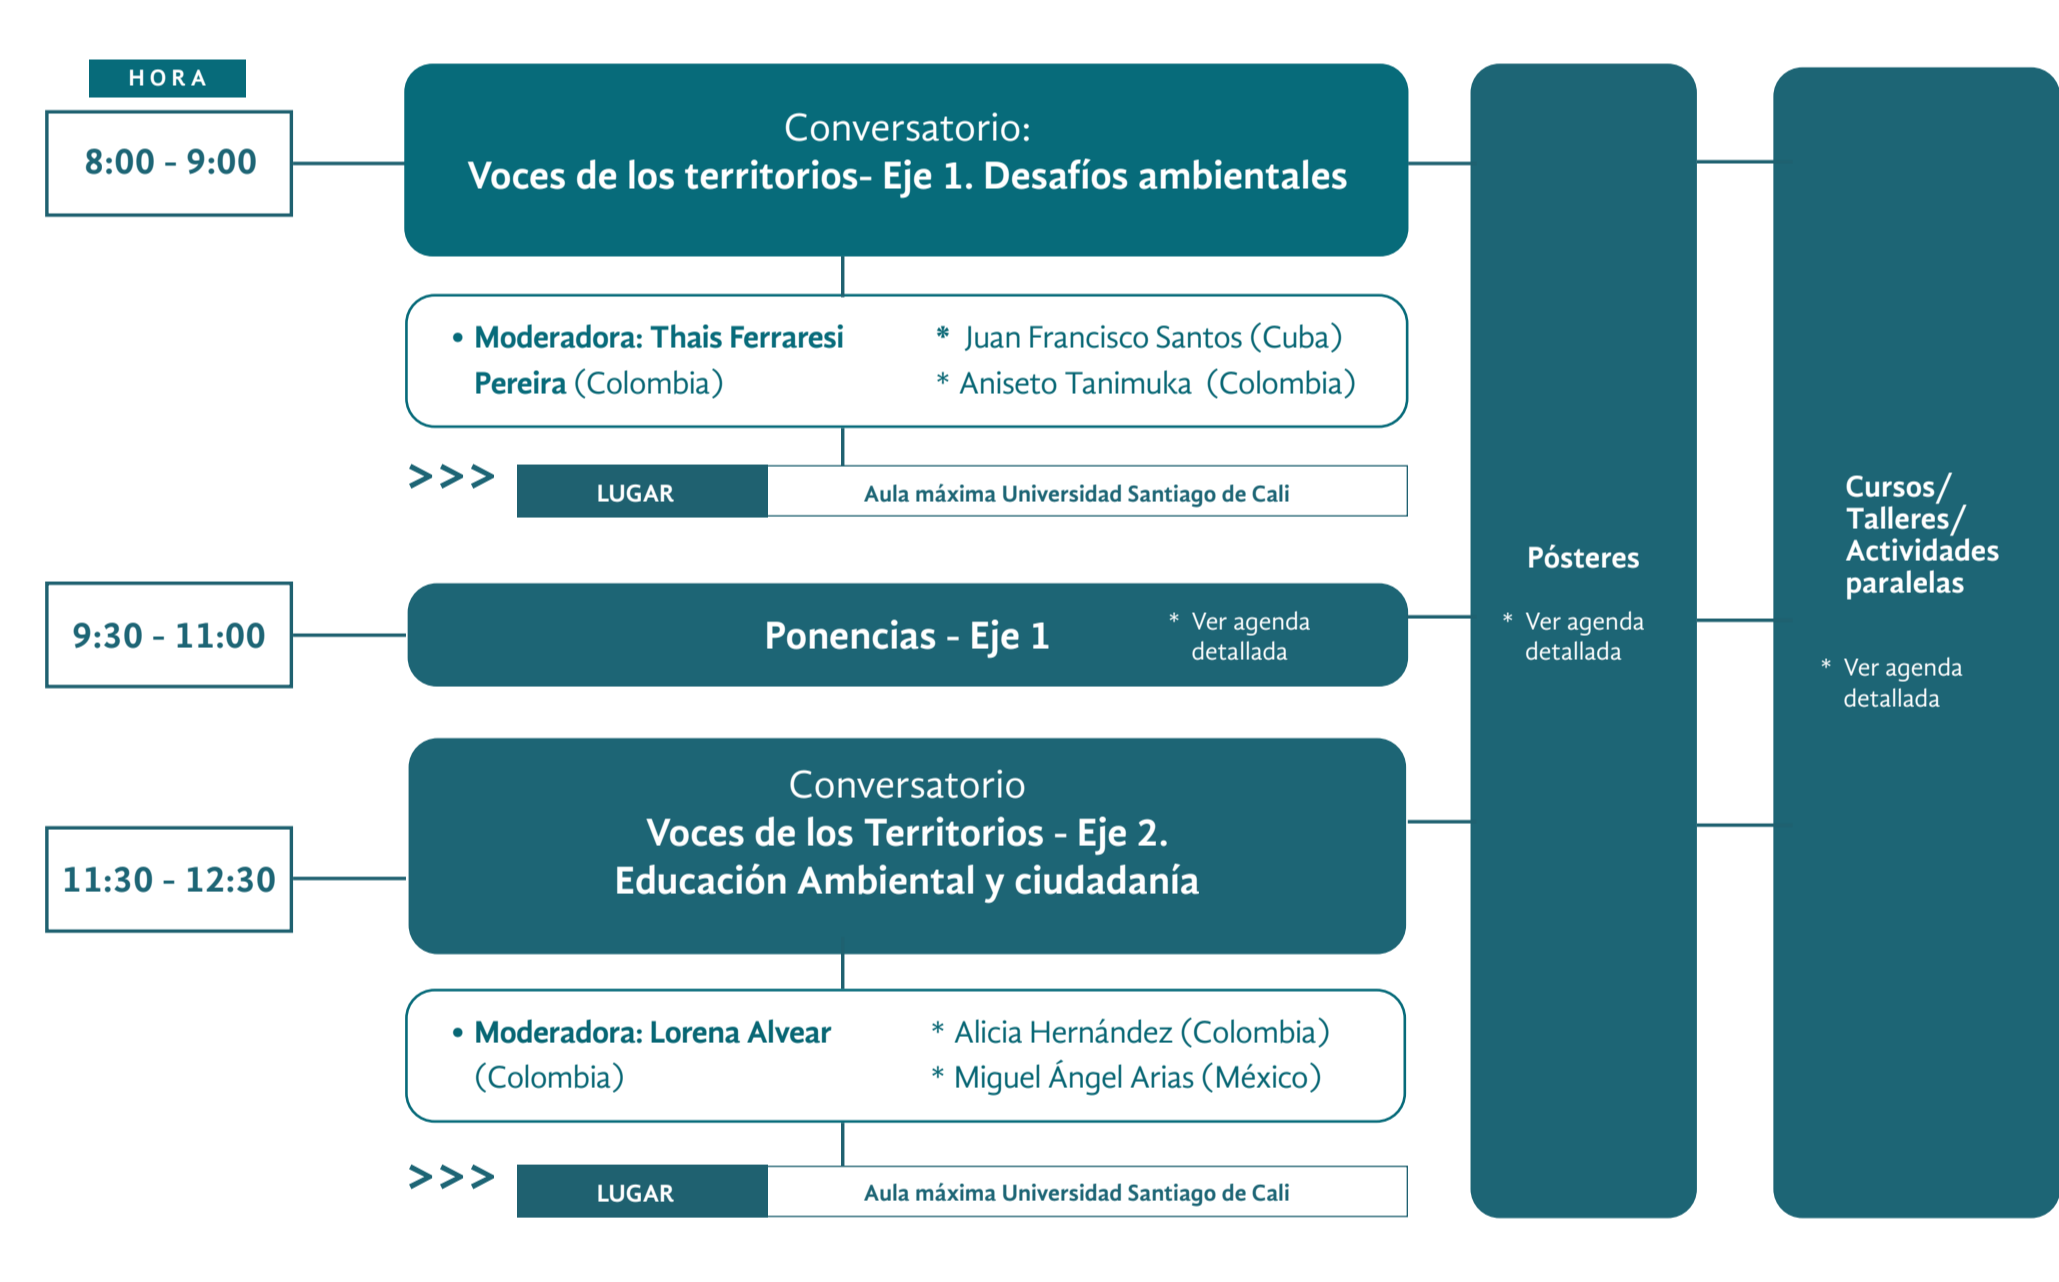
HORA

8:00 - 9:00

Conversatorio:
Voces de los territorios- Eje 1. Desafíos ambientales

• Moderadora: Thais Ferraresi Pereira (Colombia)

* Juan Francisco Santos (Cuba)
* Aniseto Tanimuka (Colombia)

>>> LUGAR Aula máxima Universidad Santiago de Cali

9:30 - 11:00

Ponencias - Eje 1

* Ver agenda detallada

11:30 - 12:30

Conversatorio
Voces de los Territorios - Eje 2.
Educación Ambiental y ciudadanía

• Moderadora: Lorena Alvear (Colombia)

* Alicia Hernández (Colombia)
* Miguel Ángel Arias (México)

>>> LUGAR Aula máxima Universidad Santiago de Cali

Pósteres

* Ver agenda detallada

Cursos/ Talleres/ Actividades paralelas

* Ver agenda detallada